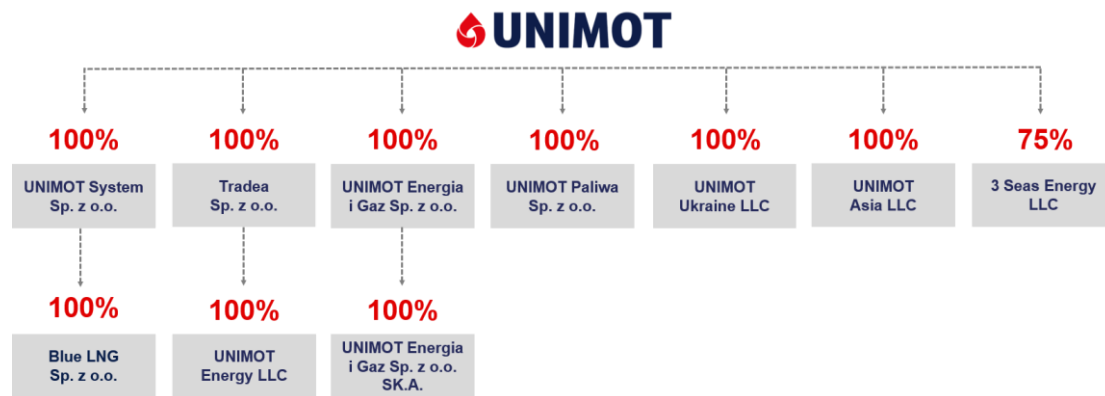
UNIMOT

100%
UNIMOT System Sp. z o.o.

100%
Tradea Sp. z o.o.

100%
UNIMOT Energia i Gaz Sp. z o.o.

100%
UNIMOT Paliwa Sp. z o.o.

100%
UNIMOT Ukraine LLC

100%
UNIMOT Asia LLC

75%
3 Seas Energy LLC

100%
Blue LNG Sp. z o.o.

100%
UNIMOT Energy LLC

100%
UNIMOT Energia i Gaz Sp. z o.o. SK.A.